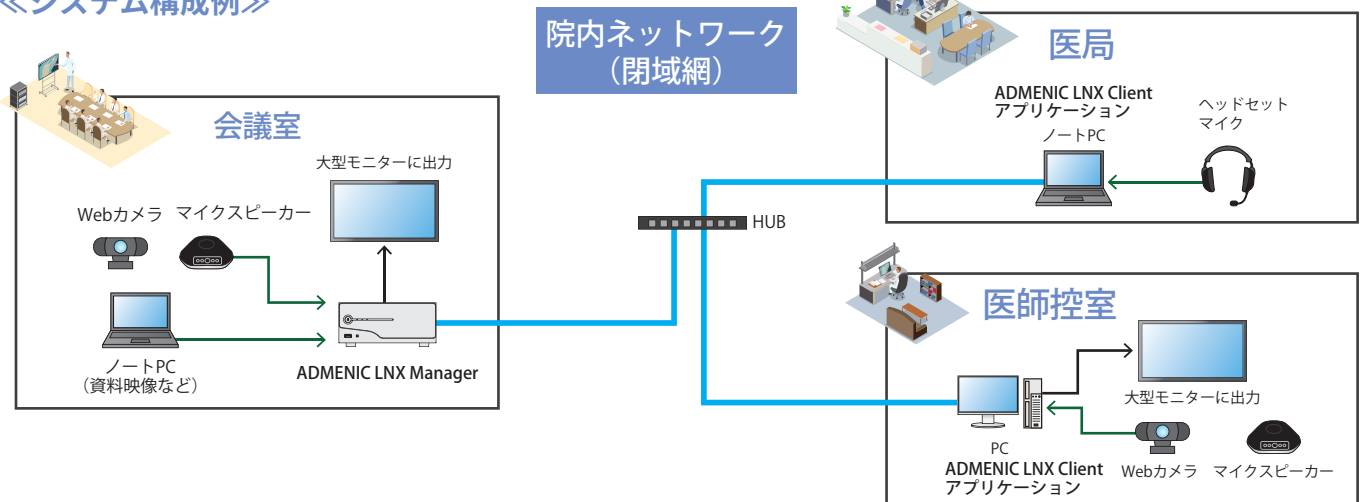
≪システム構成例≫

院内ネットワーク
（閉域網）

会議室

大型モニターに出力

Webカメラ

マイクスピーカー

ノートPC
（資料映像など）

ADMENIC LNX Manager

HUB

医局

ADMENIC LNX Client
アプリケーション

ノートPC

ヘッドセット
マイク

医師控室

大型モニターに出力

PC
ADMENIC LNX Client
アプリケーション

Webカメラ

マイクスピーカー